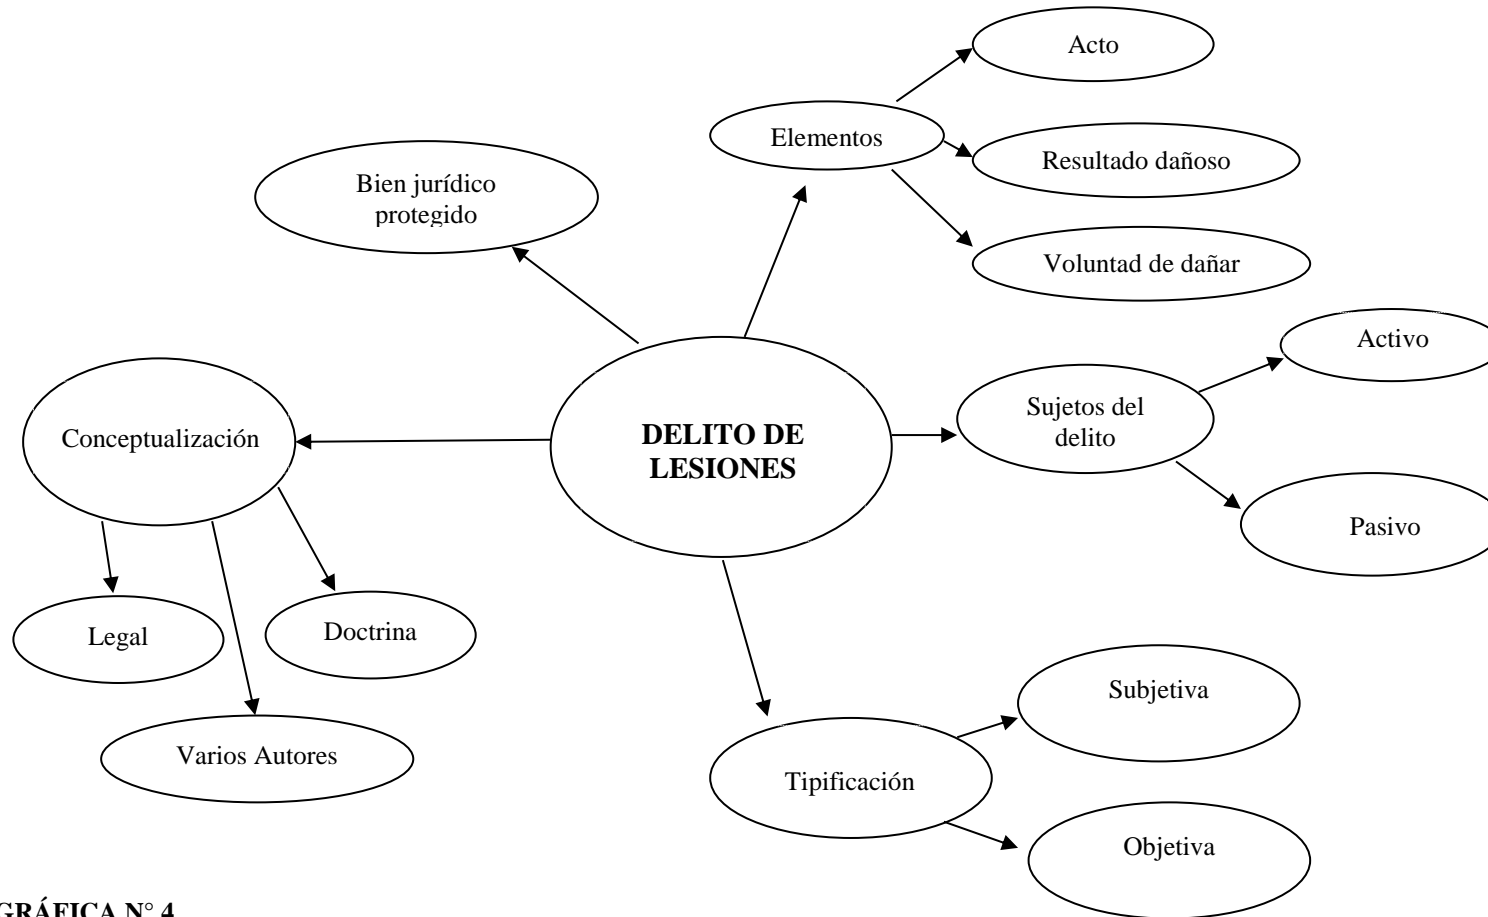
DELITO DE LESIONES

Bien jurídico protegido

Elementos

Acto

Resultado dañoso

Voluntad de dañar

Sujetos del delito

Activo

Pasivo

Conceptualización

Legal

Doctrina

Varios Autores

Tipificación

Subjetiva

Objetiva

GRÁFICA N° 4